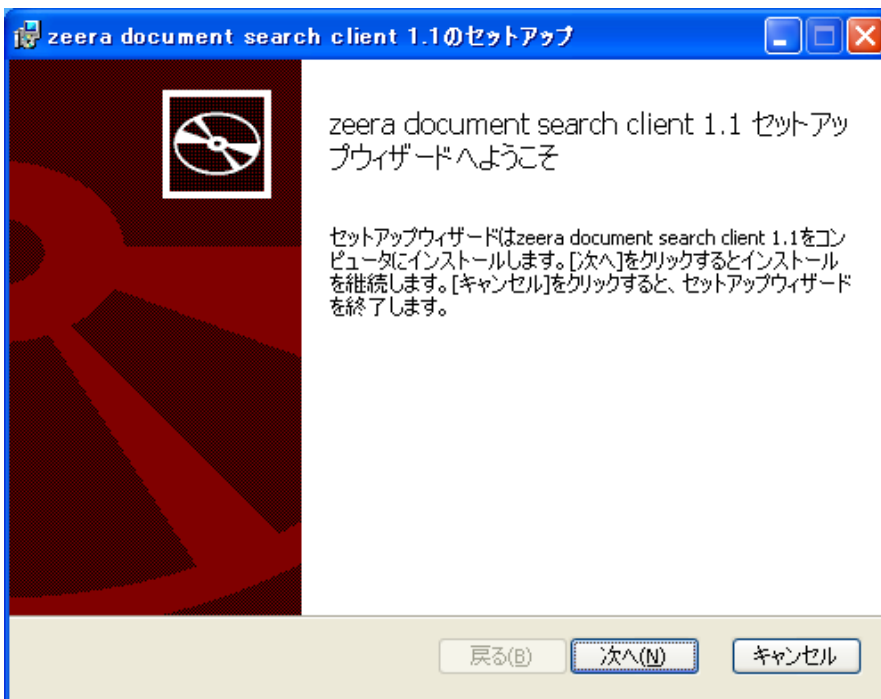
zeera document search client 1.1のセットアップ

zeera document search client 1.1 セットアップウィザードへようこそ

セットアップウィザードはzeera document search client 1.1をコンピュータにインストールします。[次へ]をクリックするとインストールを継続します。[キャンセル]をクリックすると、セットアップウィザードを終了します。

戻る(B) 次へ(N) キャンセル